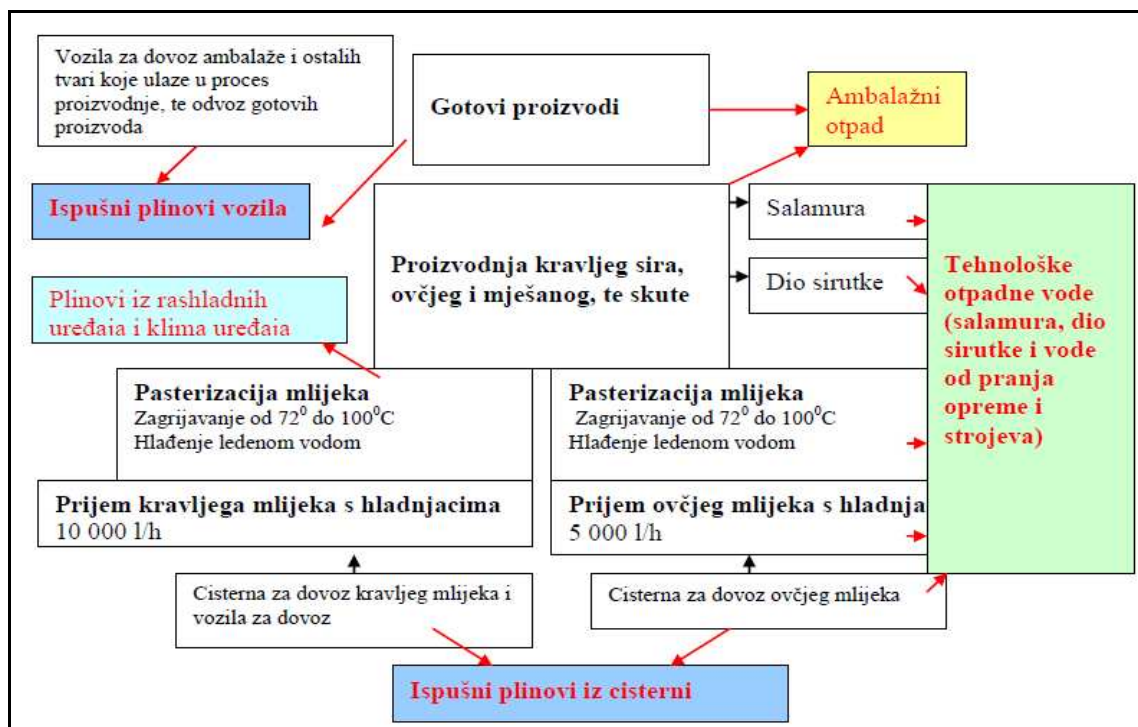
Vozila za dovoz ambalaže i ostalih tvari koje ulaze u proces proizvodnje, te odvoz gotovih proizvoda

Gotovi proizvodi

Ambalažni otpad

Ispušni plinovi vozila

Salamura

Proizvodnja kravljeg sira, ovčjeg i mješanog, te skute

Dio sirutke

Tehnološke otpadne vode (salamura, dio sirutke i vode od pranja opreme i strojeva)

Plinovi iz rashladnih uređaia i klima uređaia

Pasterizacija mlijeka
Zagrijavanje od $72^0$ do $100^0$C
Hlađenje ledenom vodom

Pasterizacija mlijeka
Zagrijavanje od $72^0$ do $100^0$C
Hlađenje ledenom vodom

Prijem kravljega mlijeka s hladnjacima
10 000 l/h

Prijem ovčjeg mlijeka s hladnja
5 000 l/h

Cisterna za dovoz kravljeg mlijeka i vozila za dovoz

Cisterna za dovoz ovčjeg mlijeka

Ispušni plinovi iz cisterni